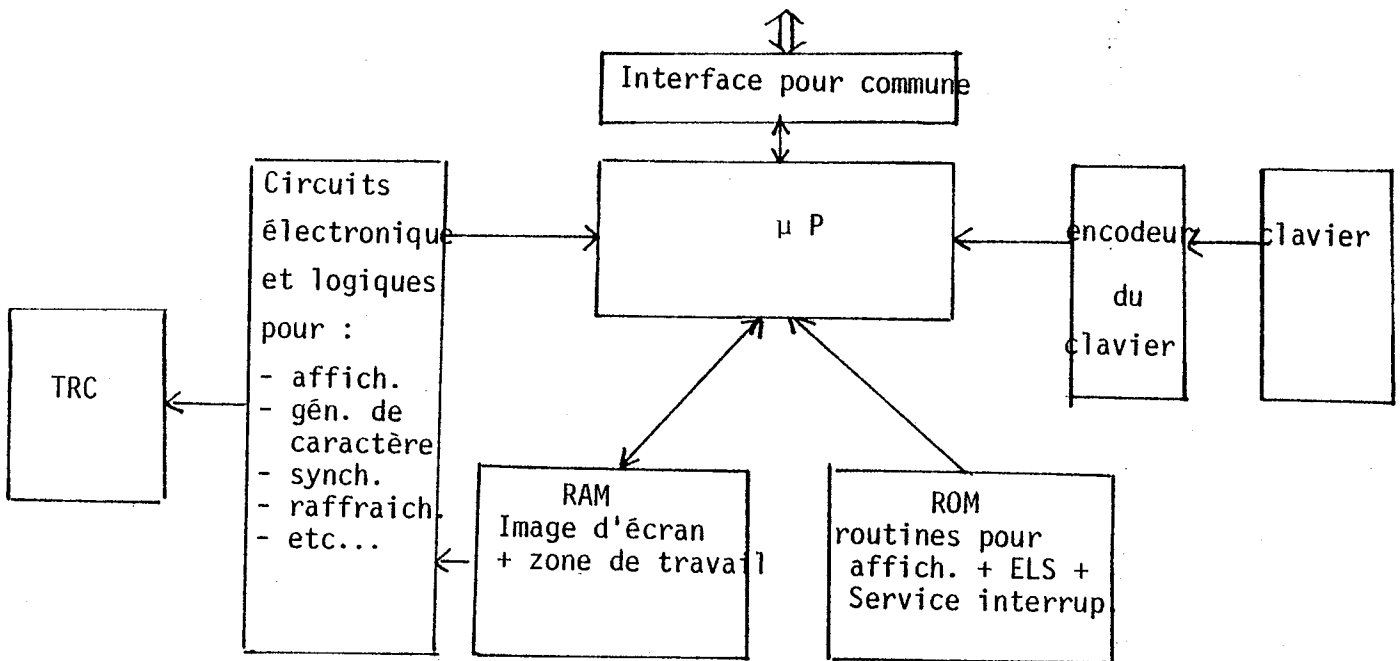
Interface pour commune

Circuits électronique et logiques pour :
- affich.
- gén. de caractère
- synch.
- raffraich.
- etc...

µ P

encodeur du clavier

clavier

TRC

RAM
Image d'écran
+ zone de travail

ROM
routines pour affich. + ELS +
Service interrup.